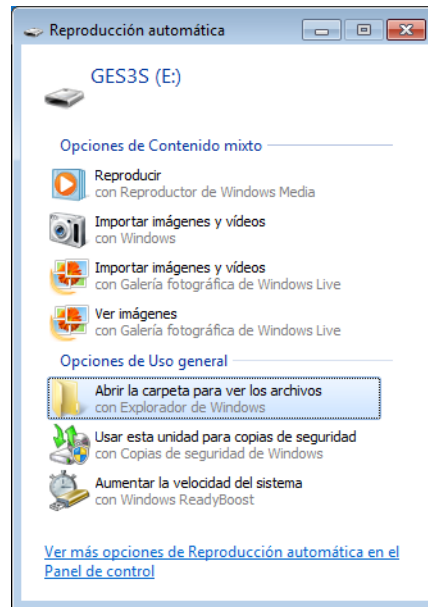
Reproducción automática

GES3S (E:)

Opciones de Contenido mixto

Reproducir
con Reproductor de Windows Media

Importar imágenes y vídeos
con Windows

Importar imágenes y vídeos
con Galería fotográfica de Windows Live

Ver imágenes
con Galería fotográfica de Windows Live

Opciones de Uso general

Abrir la carpeta para ver los archivos
con Explorador de Windows

Usar esta unidad para copias de seguridad
con Copias de seguridad de Windows

Aumentar la velocidad del sistema
con Windows ReadyBoost

Ver más opciones de Reproducción automática en el Panel de control